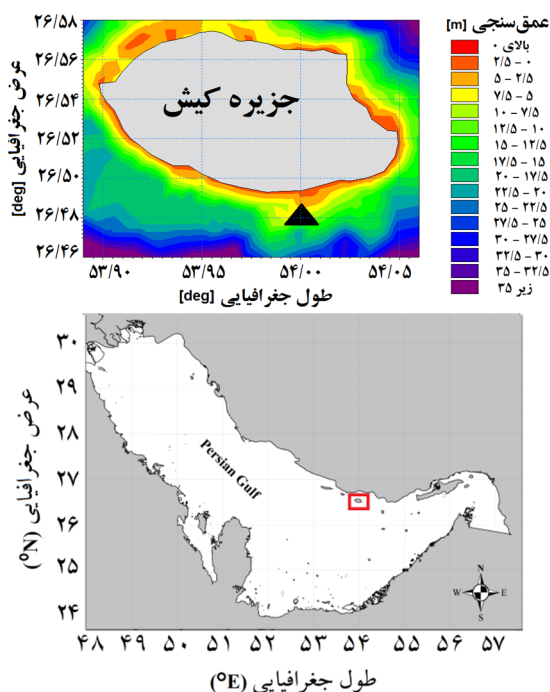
عمق‌سنجی [m]
بالای ۰
۲/۵ - ۰
۵ - ۲/۵
۷/۵ - ۵
۱۰ - ۷/۵
۱۲/۵ - ۱۰
۱۵ - ۱۲/۵
۱۷/۵ - ۱۵
۲۰ - ۱۷/۵
۲۲/۵ - ۲۰
۲۵ - ۲۲/۵
۲۷/۵ - ۲۵
۳۰ - ۲۷/۵
۳۲/۵ - ۳۰
۳۵ - ۳۲/۵
زیر ۳۵

جزیره کیش

۲۶/۵۸
۲۶/۵۶
۲۶/۵۴
۲۶/۵۲
۲۶/۵۰
۲۶/۴۸
۲۶/۴۶

عرض جغرافیایی [deg]

۵۳/۹۰ ۵۳/۹۵ ۵۴/۰۰ ۵۴/۰۵

طول جغرافیایی [deg]

۳۰
۲۹
۲۸
۲۷
۲۶
۲۵
۲۴

عرض جغرافیایی (°N)

Persian Gulf

N
W E
S

۴۸ ۴۹ ۵۰ ۵۱ ۵۲ ۵۳ ۵۴ ۵۵ ۵۶ ۵۷

طول جغرافیایی (°E)